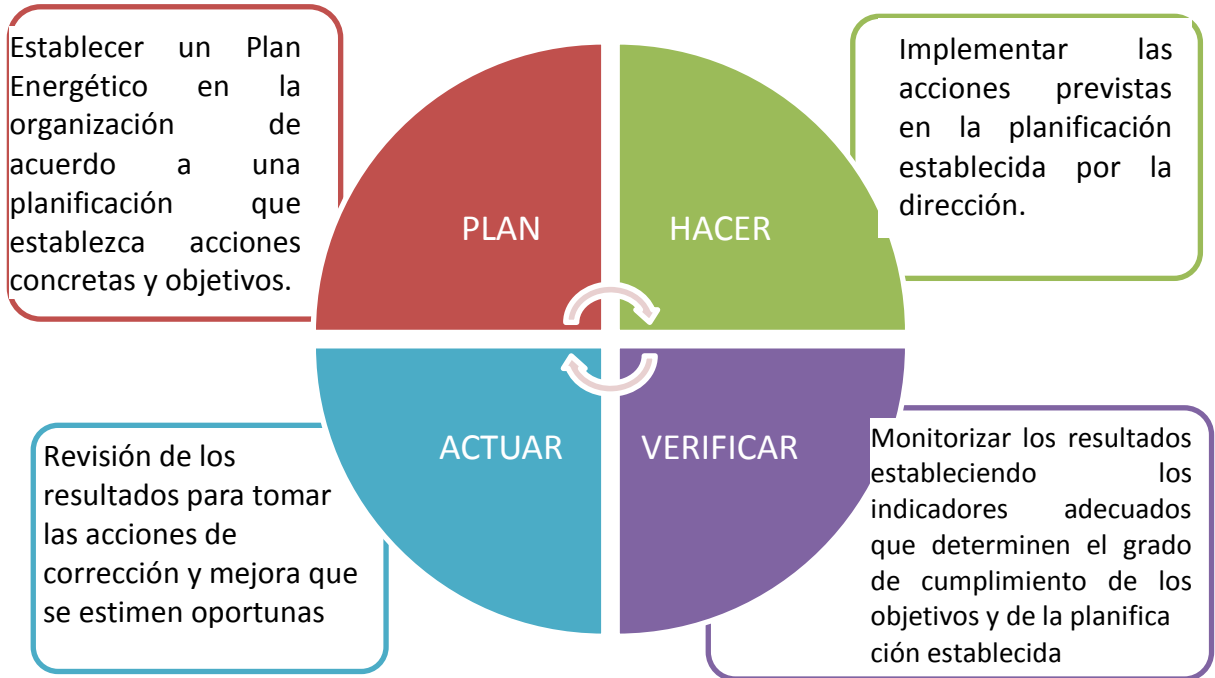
Establecer un Plan Energético en la organización de acuerdo a una planificación que establezca acciones concretas y objetivos.

PLAN

HACER

Implementar las acciones previstas en la planificación establecida por la dirección.

ACTUAR

VERIFICAR

Revisión de los resultados para tomar las acciones de corrección y mejora que se estimen oportunas

Monitorizar los resultados estableciendo los indicadores adecuados que determinen el grado de cumplimiento de los objetivos y de la planifica ción establecida